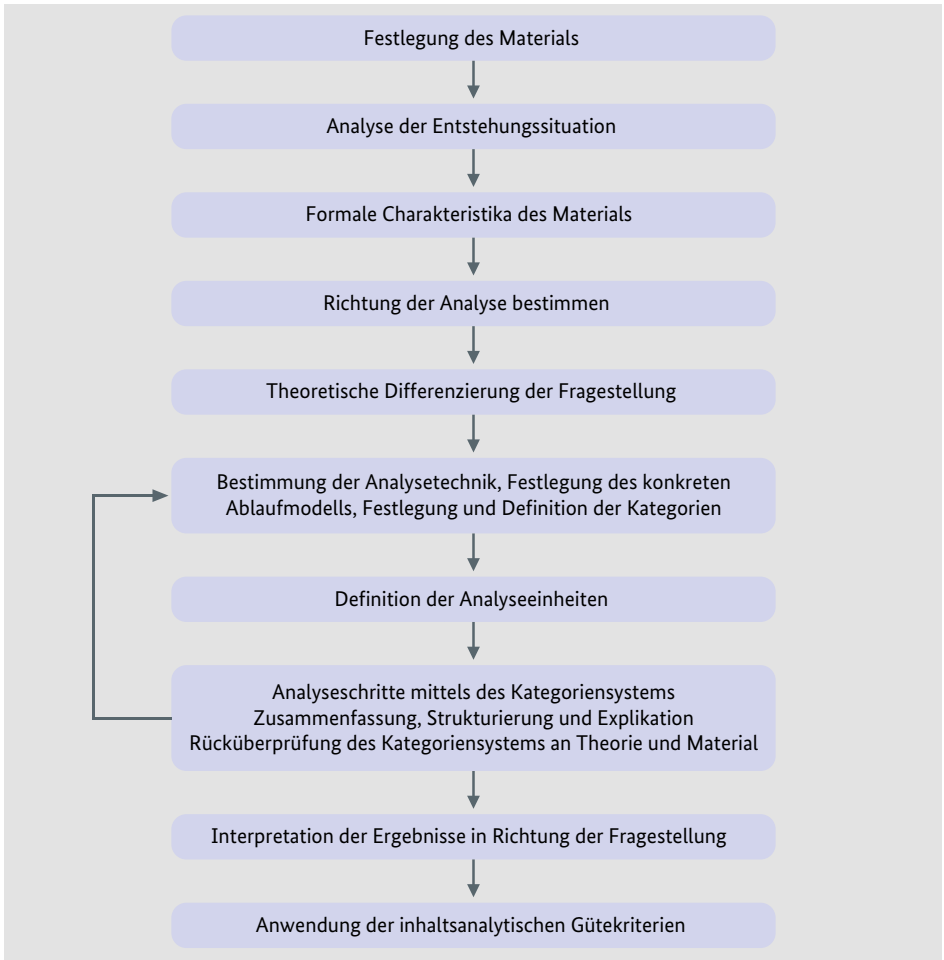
Festlegung des Materials

Analyse der Entstehungssituation

Formale Charakteristika des Materials

Richtung der Analyse bestimmen

Theoretische Differenzierung der Fragestellung

Bestimmung der Analysetechnik, Festlegung des konkreten Ablaufmodells, Festlegung und Definition der Kategorien

Definition der Analyseeinheiten

Analyseschritte mittels des Kategoriensystems
Zusammenfassung, Strukturierung und Explikation
Rücküberprüfung des Kategoriensystems an Theorie und Material

Interpretation der Ergebnisse in Richtung der Fragestellung

Anwendung der inhaltsanalytischen Gütekriterien